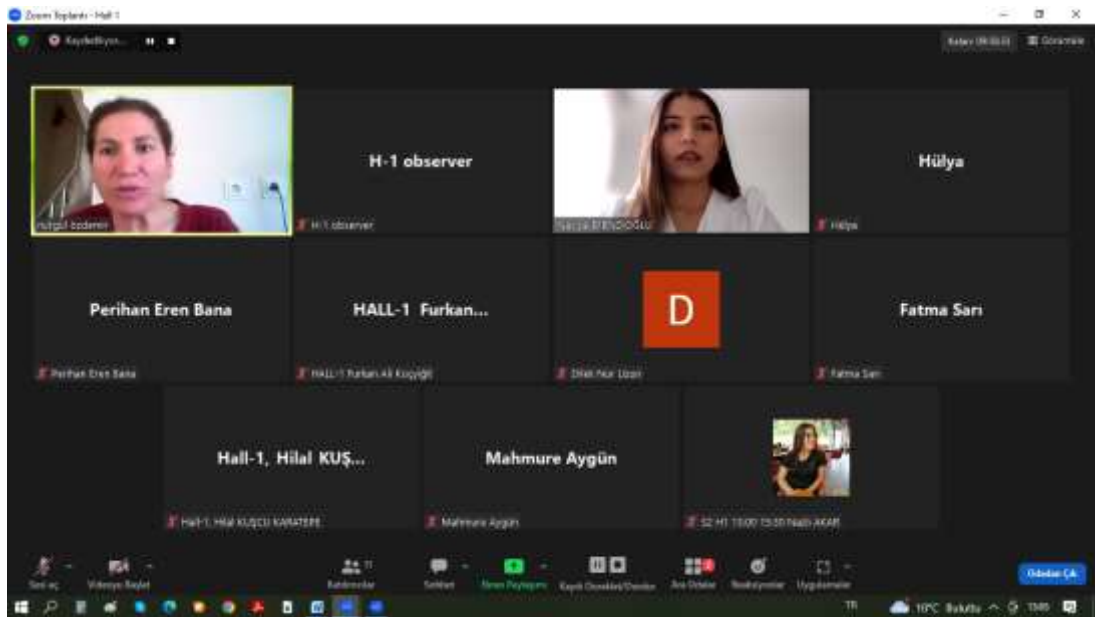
Zoom Toplantı - Hall 1

Kaydediliyor...

H-1 observer

Hülya

nurgül özdemir

H-1 observer

Hülya

Perihan Eren Bana

HALL-1 Furkan...

D

Fatma Sarı

Perihan Eren Bana

HALL-1 Furkan Ali Koçyiğit

Dilek Nur Uzun

Fatma Sarı

Hall-1, Hilal KUŞ...

Mahmure Aygün

Hall-1, Hilal KUŞCU KARATEPE

Mahmure Aygün

S2 H1 13:00 15:00 Nazlı AKAR

Sesi aç

Videoyu Başlat

Katılımcılar

Sohbet

Ekran Paylaşımı

Kaydı Duraklat/Durdur

Ara Odalar

Reaksiyonlar

Uygulamalar

Odadan Çık

TR

19°C Bulutlu